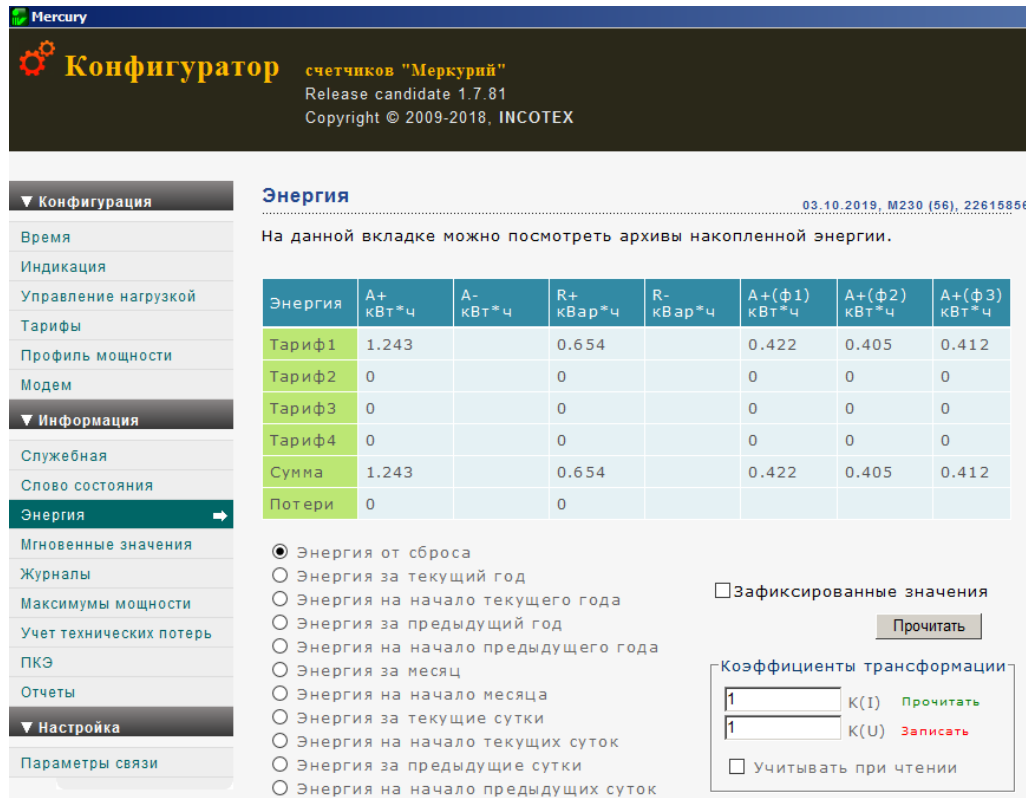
Mercury

Конфигуратор счетчиков "Меркурий"
Release candidate 1.7.81
Copyright © 2009-2018, INCOTEX

▼ Конфигурация
Время
Индикация
Управление нагрузкой
Тарифы
Профиль мощности
Модем
▼ Информация
Служебная
Слово состояния
Энергия
Мгновенные значения
Журналы
Максимумы мощности
Учет технических потерь
ПКЭ
Отчеты
▼ Настройка
Параметры связи

Энергия

03.10.2019, M230 (56), 22615856

На данной вкладке можно посмотреть архивы накопленной энергии.

| Энергия | A+ кВт*ч | A- кВт*ч | R+ кВар*ч | R- кВар*ч | A+(ф1) кВт*ч | A+(ф2) кВт*ч | A+(ф3) кВт*ч |
|---|---|---|---|---|---|---|---|
| Тариф1 | 1.243 | | 0.654 | | 0.422 | 0.405 | 0.412 |
| Тариф2 | 0 | | 0 | | 0 | 0 | 0 |
| Тариф3 | 0 | | 0 | | 0 | 0 | 0 |
| Тариф4 | 0 | | 0 | | 0 | 0 | 0 |
| Сумма | 1.243 | | 0.654 | | 0.422 | 0.405 | 0.412 |
| Потери | 0 | | 0 | | | | |

Энергия от сброса
Энергия за текущий год
Энергия на начало текущего года
Энергия за предыдущий год
Энергия на начало предыдущего года
Энергия за месяц
Энергия на начало месяца
Энергия за текущие сутки
Энергия на начало текущих суток
Энергия за предыдущие сутки
Энергия на начало предыдущих суток

Зафиксированные значения
Прочитать

Коэффициенты трансформации
1 K(I) Прочитать
1 K(U) Записать
Учитывать при чтении